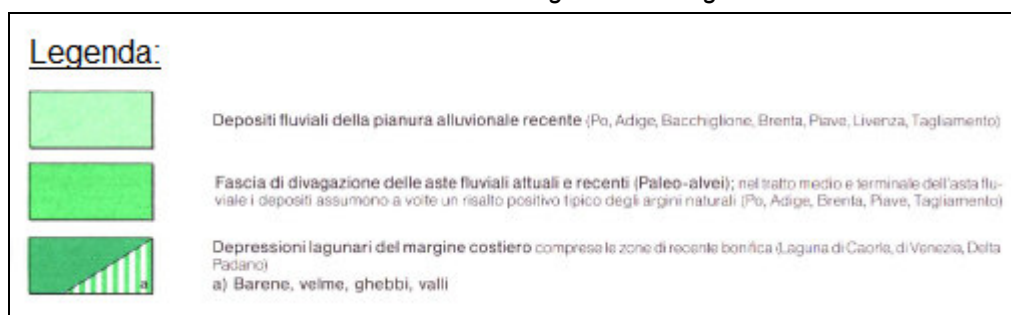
Legenda:

Depositi fluviali della pianura alluvionale recente (Po, Adige, Bacchiglione, Brenta, Piave, Livenza, Tagliamento)

Fascia di divagazione delle aste fluviali attuali e recenti (Paleo-alvei); nel tratto medio e terminale dell'asta fluviale i depositi assumono a volte un risalto positivo tipico degli argini naturali (Po, Adige, Brenta, Piave, Tagliamento)

a

Depressioni lagunari del margine costiero compresa le zone di recente bonifica (Laguna di Caorle, di Venezia, Delta Padano)
a) Barene, velme, ghebbi, valli